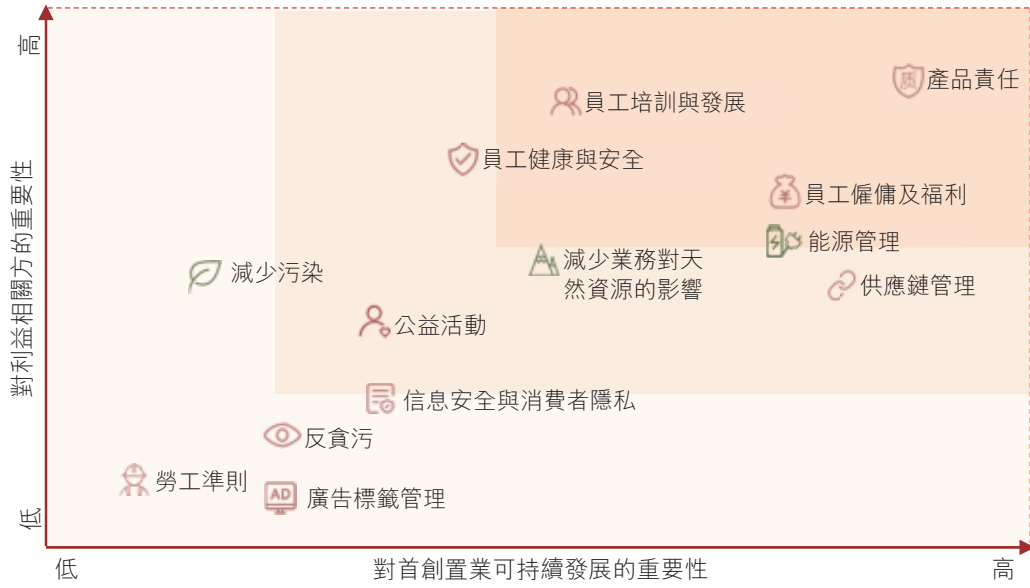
高

對利益相關方的重要性

低

產品責任

員工培訓與發展

員工健康與安全

員工僱傭及福利

能源管理

減少污染

減少業務對天然資源的影響

供應鏈管理

公益活動

信息安全與消費者隱私

反貪污

勞工準則

AD

廣告標籤管理

低

對首創置業可持續發展的重要性

高